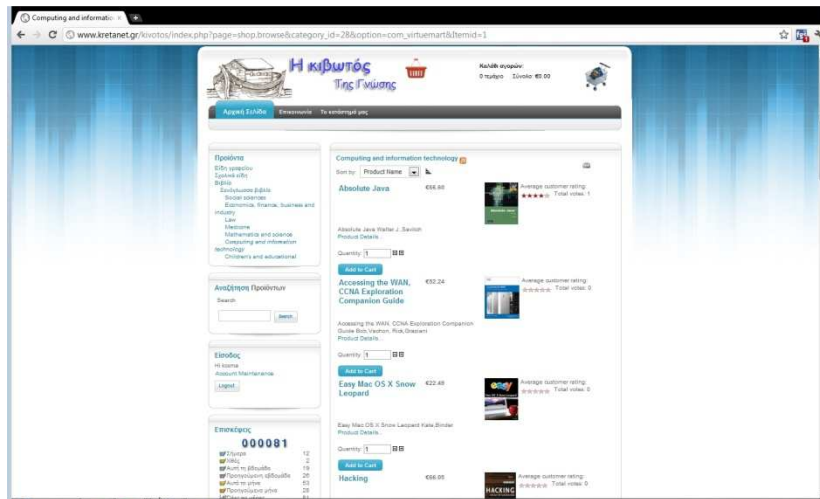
Computing and informatio ×

www.kretanet.gr/kivotos/index.php?page=shop.browse&category_id=28&option=com_virtuemart&Itemid=1

Η κιβωτός Της Γνώσης

Καλάθι αγορών
0 προϊόντα Σύνολο: €0.00

Αρχική Σελίδα Επικοινωνία Το κατάστημά μας

Προϊόντα
Είδη γραφείου
Σχολικά είδη
Βιβλία
Ξενόγλωσσα βιβλία
Social sciences
Economics, finance, business and industry
Law
Medicine
Mathematics and science
Computing and information technology
Children's and educational

Αναζήτηση Προϊόντων
Search
Search

Είσοδος
Hi kosmas
Account Maintenance
Logout

Επισκέψεις
000081
Σήμερα 12
Χθες 2
Αυτή τη βδομάδα 19
Προηγούμενη εβδομάδα 26
Αυτό το μήνα 53
Προηγούμενο μήνα 28

Computing and information technology
Sort by: Product Name

Absolute Java €56.60
Average customer rating: Total votes: 1
Absolute Java Walter J. Savitch
Product Details...
Quantity: 1
Add to Cart

Accessing the WAN, CCNA Exploration Companion Guide €52.24
Average customer rating: Total votes: 0
Accessing the WAN, CCNA Exploration Companion Guide Bob Vachon, Rick Graziani
Product Details...
Quantity: 1
Add to Cart

Easy Mac OS X Snow Leopard €22.48
Average customer rating: Total votes: 0
Easy Mac OS X Snow Leopard Kate Binder
Product Details...
Quantity: 1
Add to Cart

Hacking €56.05
Average customer rating: Total votes: 0
HACKING